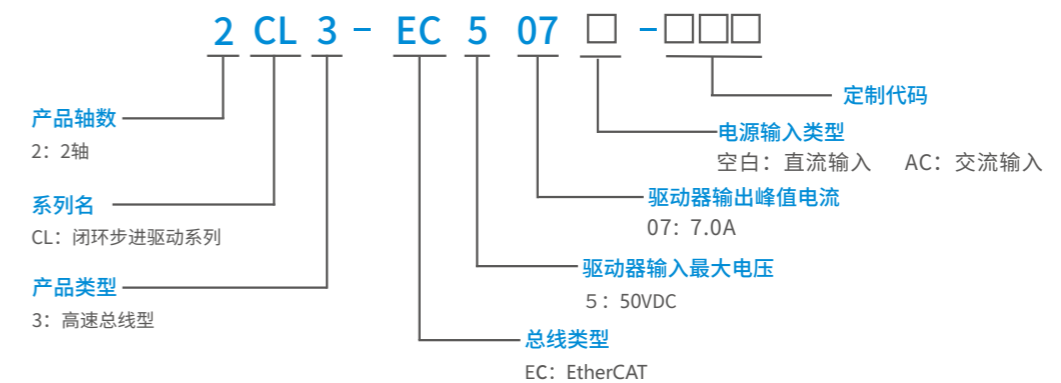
2 CL 3 - EC 5 07 □ -□□□

定制代码

电源输入类型
空白：直流输入　AC：交流输入

驱动器输出峰值电流
07：7.0A

驱动器输入最大电压
5：50VDC

总线类型
EC：EtherCAT

产品轴数
2：2轴

系列名
CL：闭环步进驱动系列

产品类型
3：高速总线型